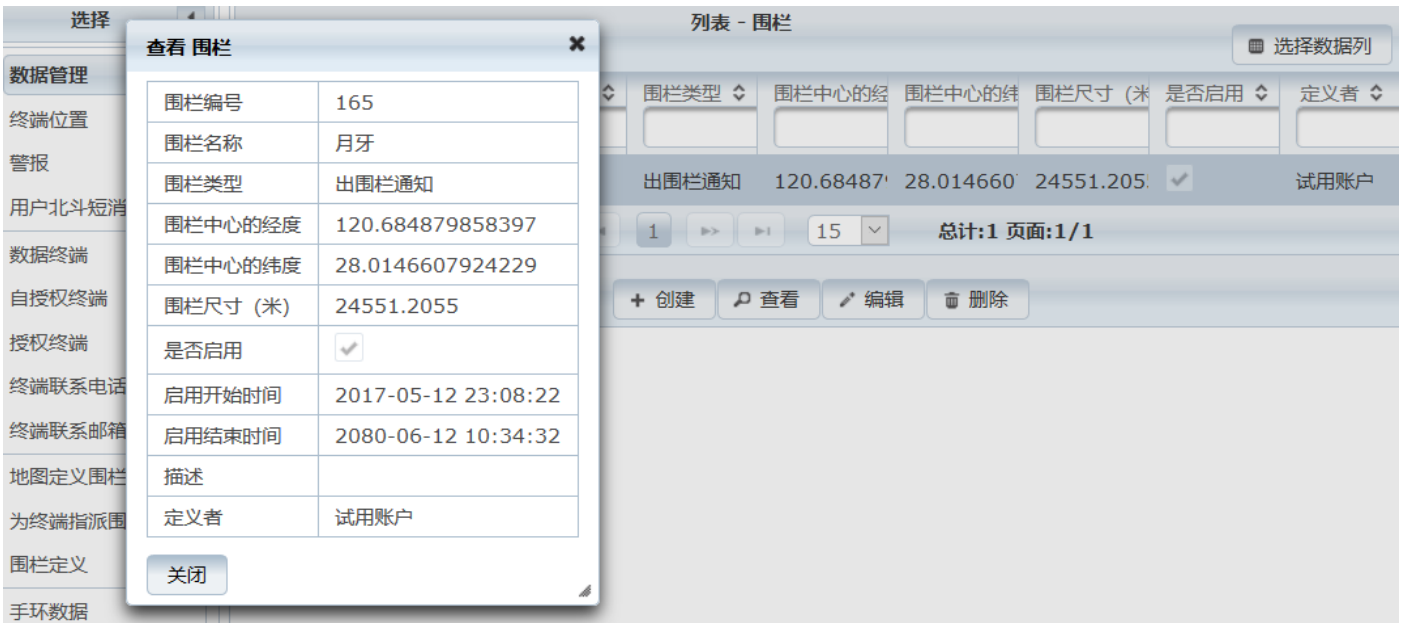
选择

数据管理
终端位置
警报
用户北斗短消
数据终端
自授权终端
授权终端
终端联系电话
终端联系邮箱
地图定义围栏
为终端指派围
围栏定义
手环数据

列表 - 围栏

选择数据列

| 围栏类型 | 围栏中心的经 | 围栏中心的纬 | 围栏尺寸（米 | 是否启用 | 定义者 |
|---|---|---|---|---|---|
| 出围栏通知 | 120.68487 | 28.014660 | 24551.205 | ✓ | 试用账户 |

1 15 总计:1 页面:1/1

+ 创建 查看 编辑 删除

查看 围栏

| 围栏编号 | 165 |
|---|---|
| 围栏名称 | 月牙 |
| 围栏类型 | 出围栏通知 |
| 围栏中心的经度 | 120.684879858397 |
| 围栏中心的纬度 | 28.0146607924229 |
| 围栏尺寸（米） | 24551.2055 |
| 是否启用 | ✓ |
| 启用开始时间 | 2017-05-12 23:08:22 |
| 启用结束时间 | 2080-06-12 10:34:32 |
| 描述 | |
| 定义者 | 试用账户 |

关闭